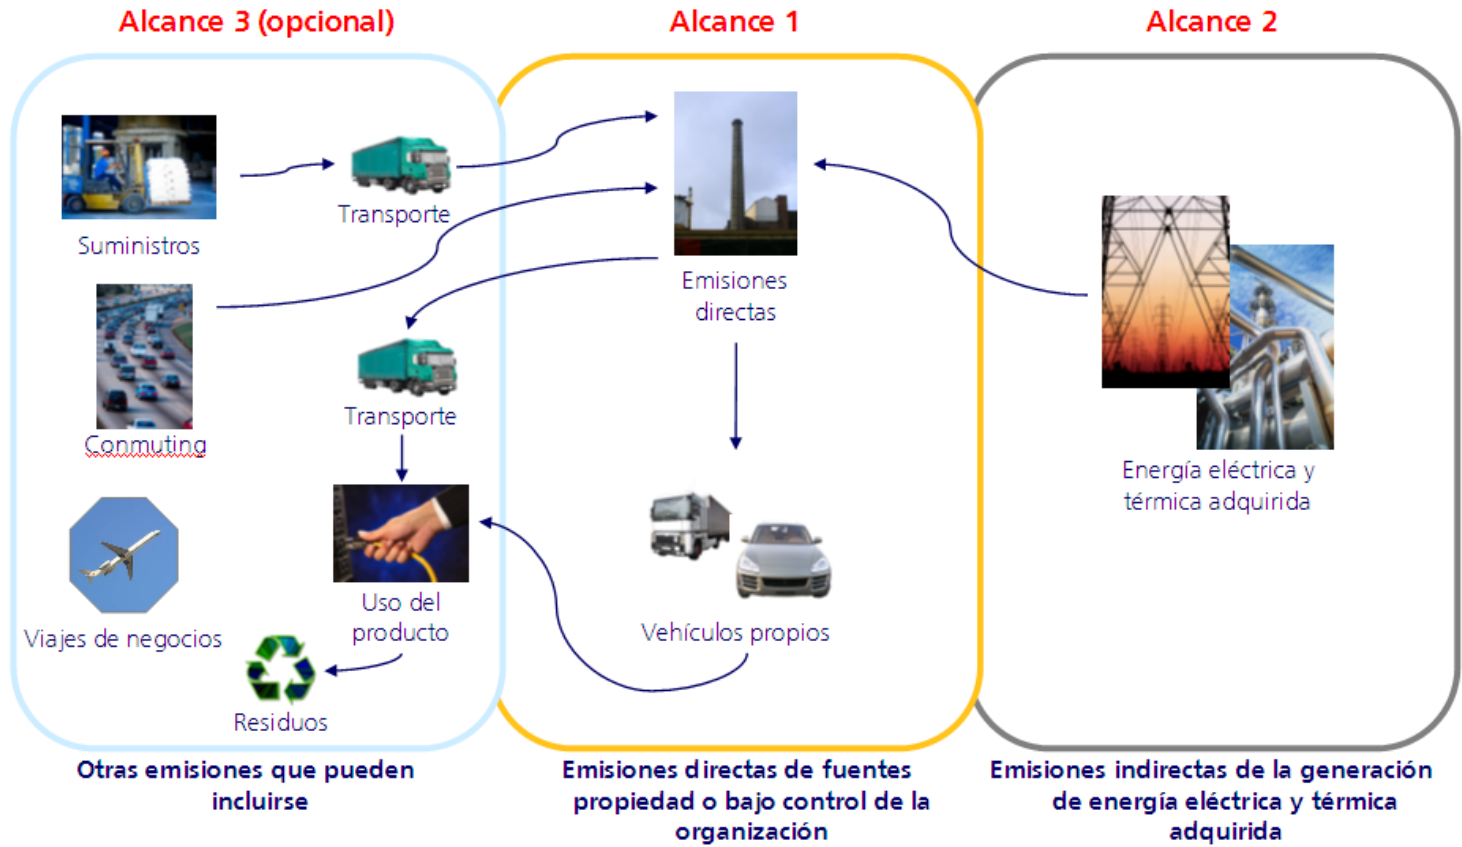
Alcance 3 (opcional)

Alcance 1

Alcance 2

Suministros

Transporte

Emisiones directas

Conmuting

Transporte

Energía eléctrica y térmica adquirida

Viajes de negocios

Uso del producto

Vehículos propios

Residuos

Otras emisiones que pueden incluirse

Emisiones directas de fuentes propiedad o bajo control de la organización

Emisiones indirectas de la generación de energía eléctrica y térmica adquirida